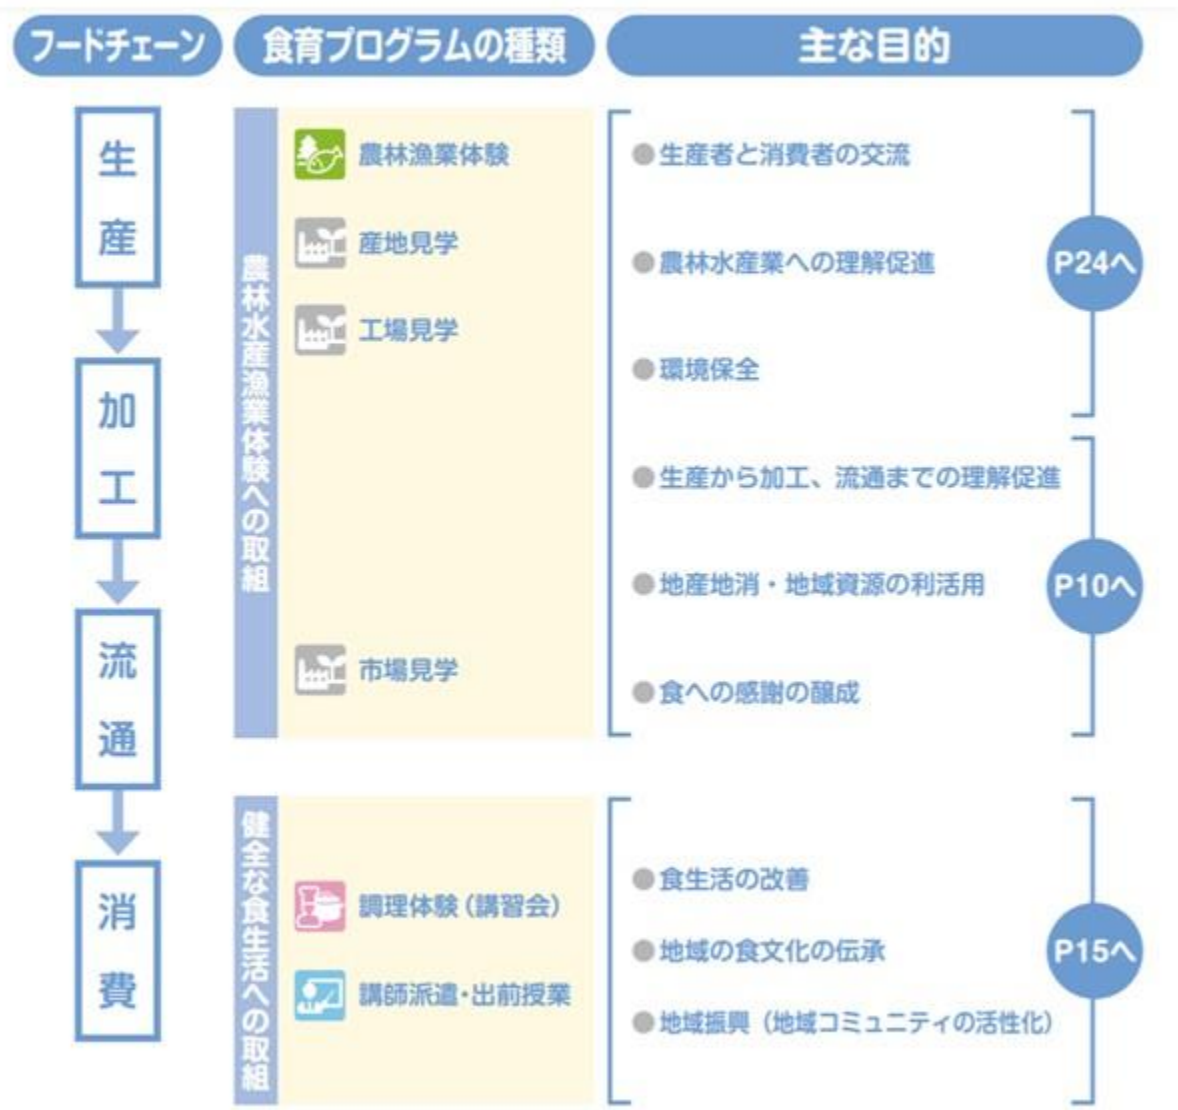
フードチェーン

食育プログラムの種類

主な目的

生産

加工

流通

消費

農林水産漁業体験への取組

農林漁業体験

産地見学

工場見学

市場見学

●生産者と消費者の交流

●農林水産業への理解促進

●環境保全

P24へ

●生産から加工、流通までの理解促進

●地産地消・地域資源の利活用

●食への感謝の醸成

P10へ

健全な食生活への取組

調理体験（講習会）

講師派遣・出前授業

●食生活の改善

●地域の食文化の伝承

●地域振興（地域コミュニティの活性化）

P15へ